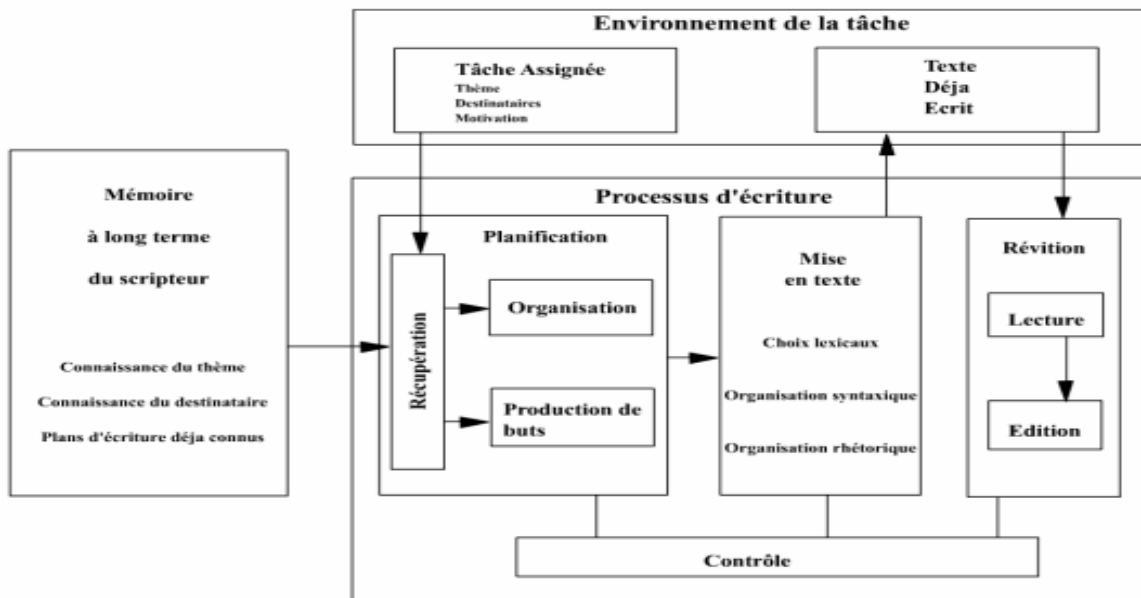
Environnement de la tâche

Tâche Assignée
Thème
Destinataires
Motivation

Texte
Déja
Ecrit

Mémoire
à long terme
du scripteur

Connaissance du thème
Connaissance du destinataire
Plans d'écriture déja connus

Processus d'écriture

Planification

Récupération

Organisation

Production de buts

Mise en texte

Choix lexicaux

Organisation syntaxique

Organisation rhétorique

Révition

Lecture

Edition

Contrôle